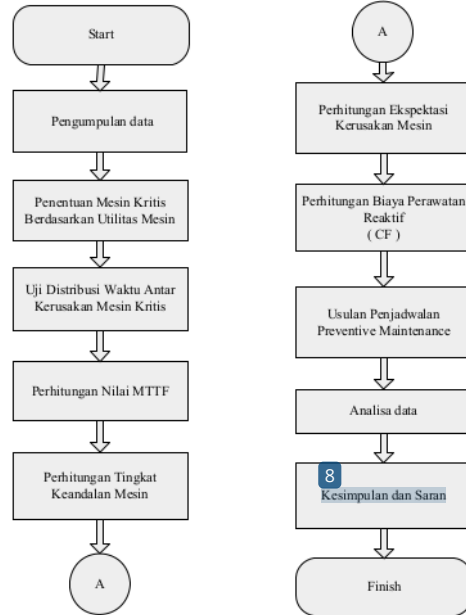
Start

Pengumpulan data

Penentuan Mesin Kritis Berdasarkan Utilitas Mesin

Uji Distribusi Waktu Antar Kerusakan Mesin Kritis

Perhitungan Nilai MTTF

Perhitungan Tingkat Keandalan Mesin

A

A

Perhitungan Ekspektasi Kerusakan Mesin

Perhitungan Biaya Perawatan Reaktif ( CF )

Usulan Penjadwalan Preventive Maintenance

Analisa data

8

Kesimpulan dan Saran

Finish